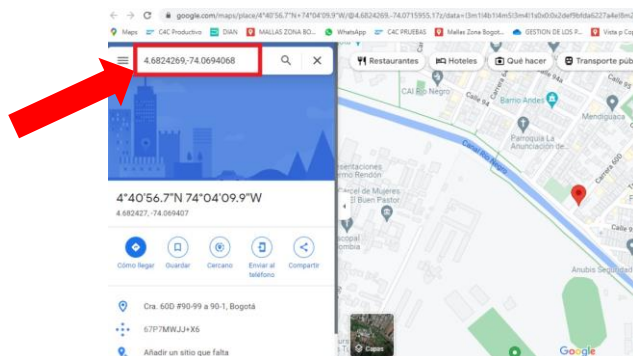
google.com/maps/place/4°40'56.7"N+74°04'09.9"W/@4.6824269,-74.0715955,17z/data=!3m1!4b1!4m5!3m4!1s0x0:0x2def9bfda6227a4e!8m

Maps C4C Productivo DIAN MALLAS ZONA BOG... WhatsApp C4C PRUEBAS Mallas Zona Bogot... GESTION DE LOS P... Vista p Co

4.6824269,-74.0694068

Restaurantes Hoteles Qué hacer Transporte públ

4°40'56.7"N 74°04'09.9"W
4.682427, -74.069407

Cómo llegar Guardar Cercano Enviar al teléfono Compartir

Cra. 60D #90-99 a 90-1, Bogotá

67P7MWJJ+X6

Añadir un sitio que falta

CAI Río Negro
Barrio Andes
Mendiguaca
Parroquia La Anunciación de...
Canal Río Negro
Carrera 60D
Calle 9
sentaciones Romero Rendón
Cárcel de Mujeres El Buen Pastor
copal ombia
Anubis Seguridad
Capas
Google